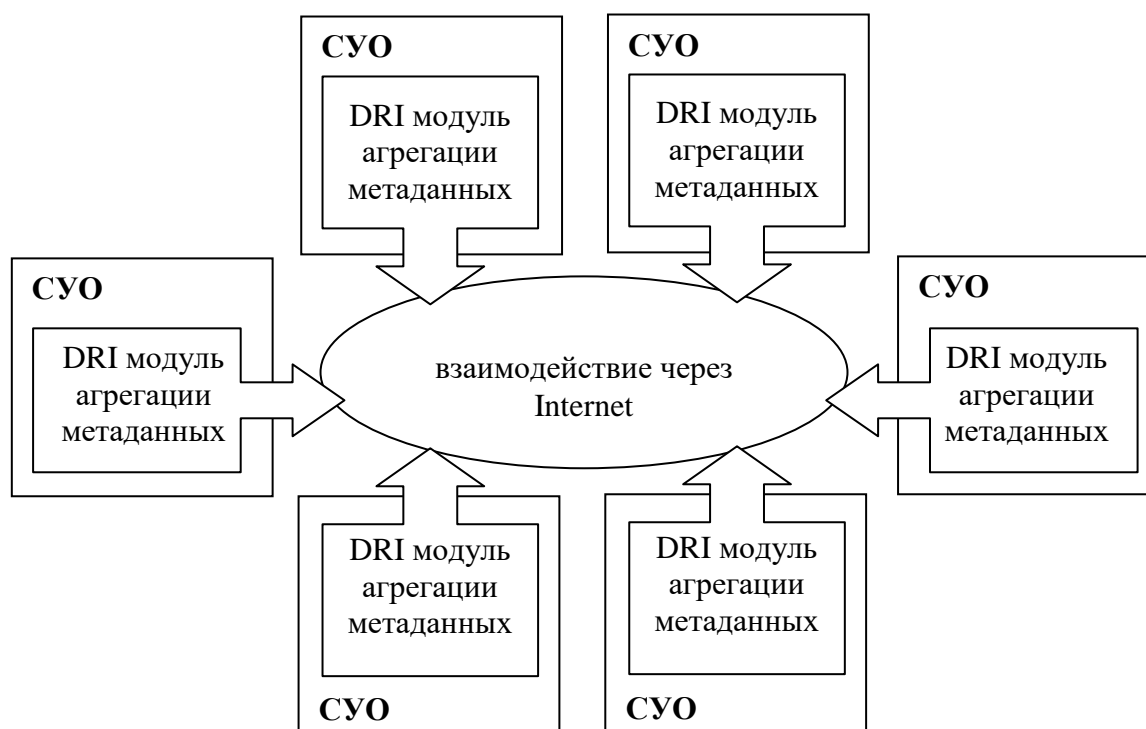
СУО

DRI модуль агрегации метаданных

СУО

DRI модуль агрегации метаданных

СУО

DRI модуль агрегации метаданных

взаимодействие через Internet

СУО

DRI модуль агрегации метаданных

DRI модуль агрегации метаданных

СУО

DRI модуль агрегации метаданных

СУО